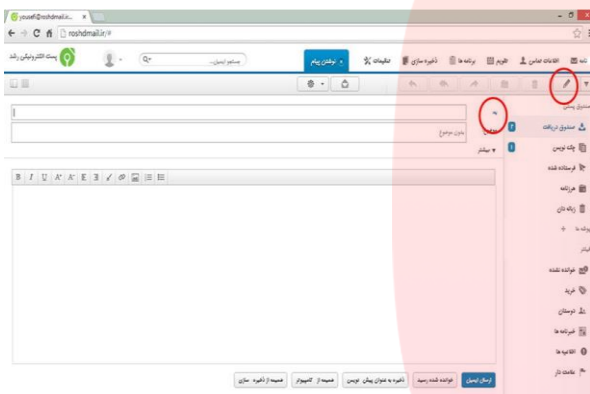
yousefi@roshdmail.ir... ×

roshdmail.ir/#

پست الکترونیکی رشد

جستجو ایمیل...

نوشتن پیام

تنظیمات

ذخیره سازی

برنامه ها

تقویم

اطلاعات تماس

نامه

صندوق پستی

به

بدون موضوع

بیشتر

صندوق دریافت

چک نویس

فرستاده شده

هرزنامه

زباله دان

پوشه ها

بیشتر

خوانده نشده

خرید

دوستان

خبرنامه ها

اطلاعیه ها

علامت دار

ارسال ایمیل

خوانده شده رسید

ذخیره به عنوان پیش نویس

ضمیمه از کامپیوتر

ضمیمه از ذخیره سازی